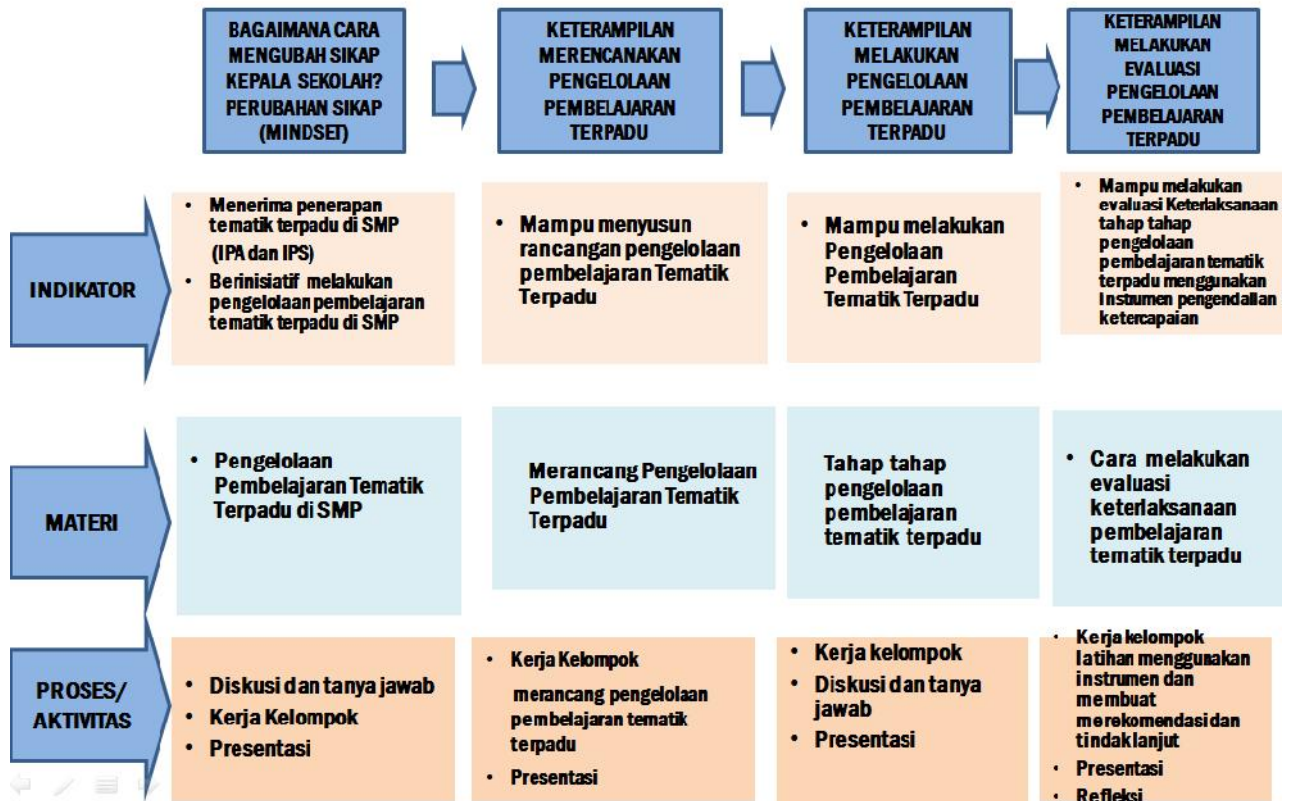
BAGAIMANA CARA MENGUBAH SIKAP KEPALA SEKOLAH? PERUBAHAN SIKAP (MINDSET)

KETERAMPILAN MERENCANAKAN PENGELOLAAN PEMBELAJARAN TERPADU

KETERAMPILAN MELAKUKAN PENGELOLAAN PEMBELAJARAN TERPADU

KETERAMPILAN MELAKUKAN EVALUASI PENGELOLAAN PEMBELAJARAN TERPADU

INDIKATOR

• Menerima penerapan tematik terpadu di SMP (IPA dan IPS)
• Berinisiatif melakukan pengelolaan pembelajaran tematik terpadu di SMP

• Mampu menyusun rancangan pengelolaan pembelajaran Tematik Terpadu

• Mampu melakukan Pengelolaan Pembelajaran Tematik Terpadu

• Mampu melakukan evaluasi Keterlaksanaan tahap tahap pengelolaan pembelajaran tematik terpadu menggunakan Instumen pengendalian ketercapaian

MATERI

• Pengelolaan Pembelajaran Tematik Terpadu di SMP

Merancang Pengelolaan Pembelajaran Tematik Terpadu

Tahap tahap pengelolaan pembelajaran tematik terpadu

• Cara melakukan evaluasi keterlaksanaan pembelajaran tematik terpadu

PROSES/ AKTIVITAS

• Diskusi dan tanya jawab
• Kerja Kelompok
• Presentasi

• Kerja Kelompok
merancang pengelolaan pembelajaran tematik terpadu
• Presentasi

• Kerja kelompok
• Diskusi dan tanya jawab
• Presentasi

• Kerja kelompok latihan menggunakan instrumen dan membuat merekomendasi dan tindaklanjut
• Presentasi
• Refleksi